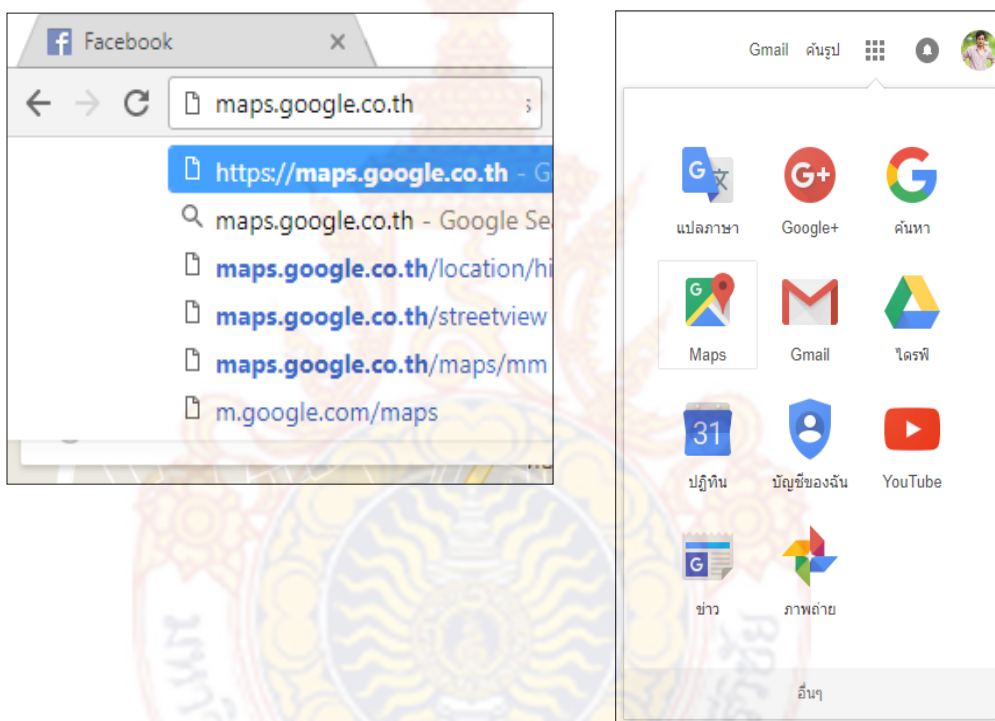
Facebook

maps.google.co.th

https://maps.google.co.th - G

maps.google.co.th - Google Se

maps.google.co.th/location/hi

maps.google.co.th/streetview

maps.google.co.th/maps/mm

m.google.com/maps

Gmail ค้นรูป

แปลภาษา Google+ ค้นหา

Maps Gmail ไดรฟ์

31

ปฏิทิน บัญชีของฉัน YouTube

ข่าว ภาพถ่าย

อื่นๆ